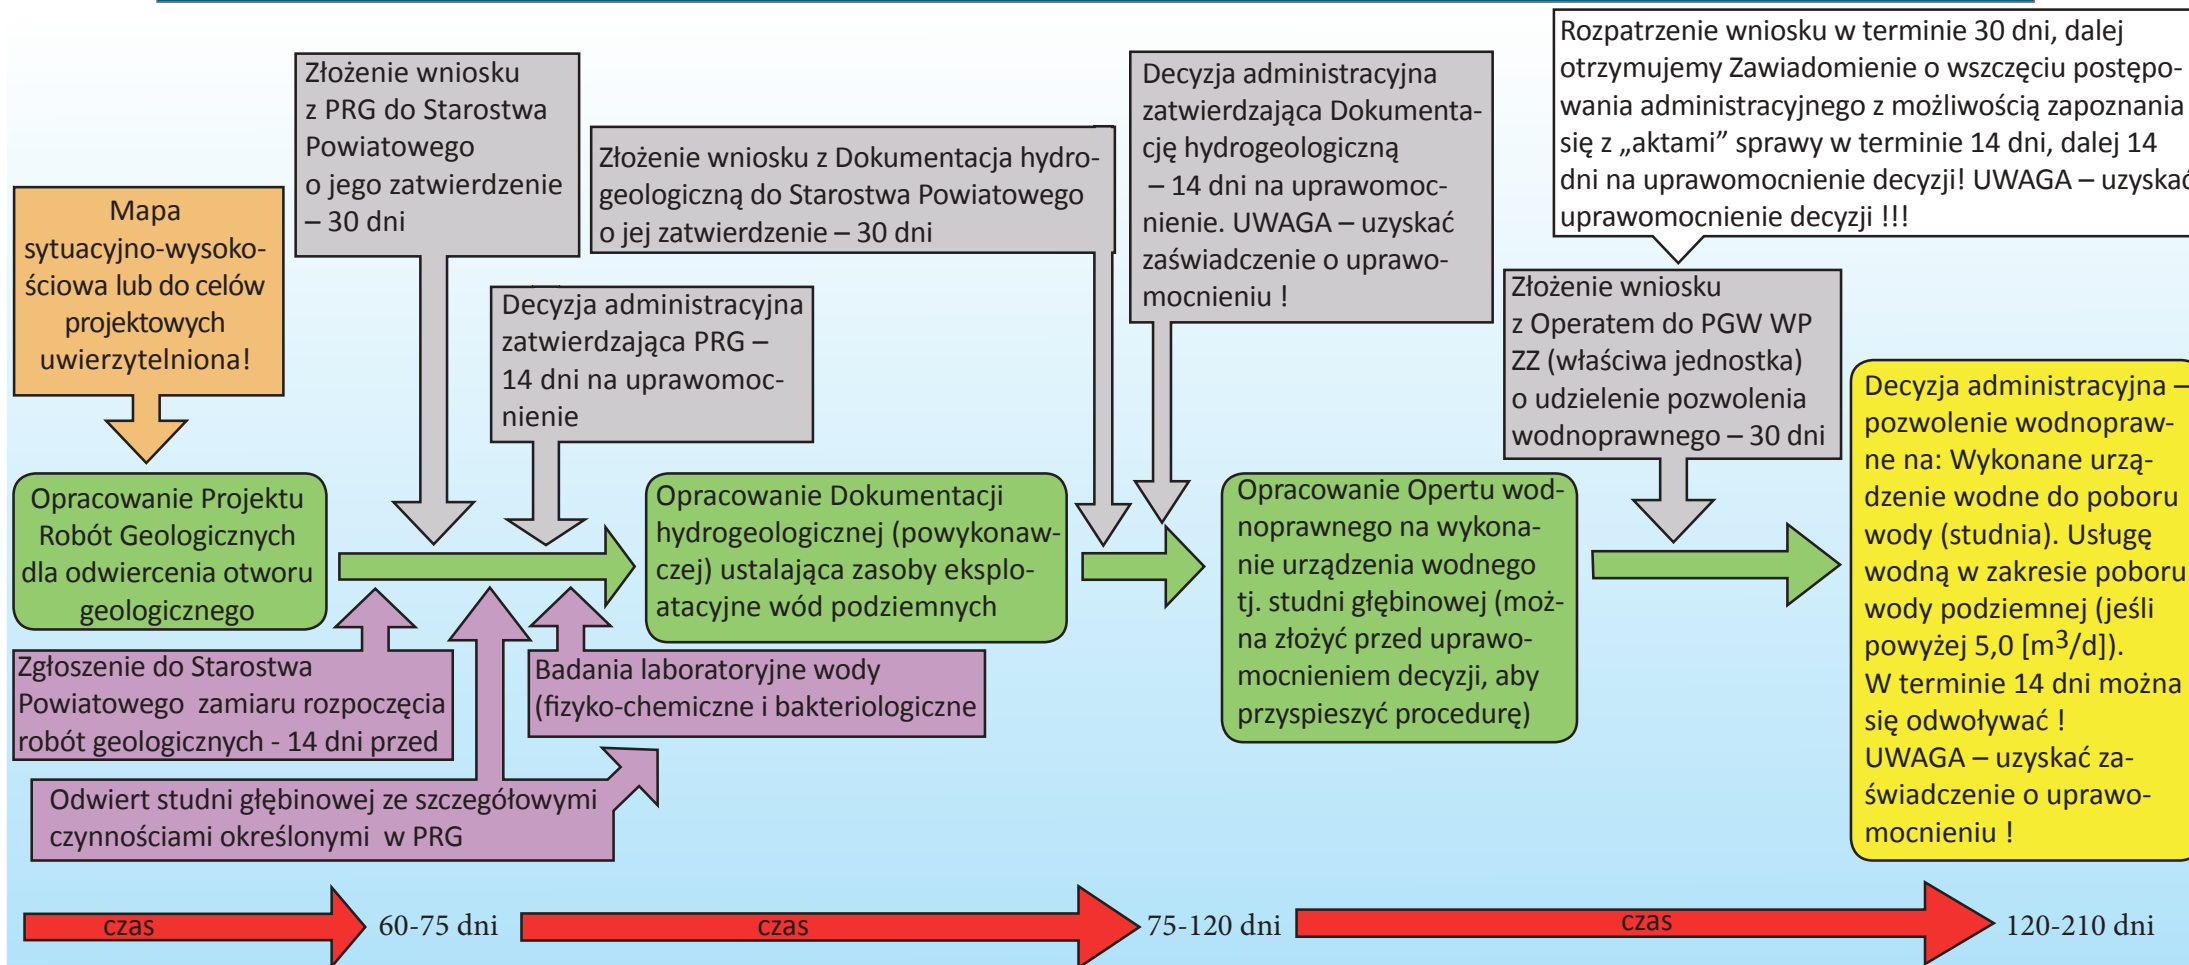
Mapa sytuacyjno-wysokościowa lub do celów projektowych uwierzytelniona!

Złożenie wniosku z PRG do Starostwa Powiatowego o jego zatwierdzenie – 30 dni

Decyzja administracyjna zatwierdzająca PRG – 14 dni na uprawomocnienie

Złożenie wniosku z Dokumentacja hydrogeologiczną do Starostwa Powiatowego o jej zatwierdzenie – 30 dni

Decyzja administracyjna zatwierdzająca Dokumentację hydrogeologiczną – 14 dni na uprawomocnienie. UWAGA – uzyskać zaświadczenie o uprawomocnieniu !

Rozpatrzenie wniosku w terminie 30 dni, dalej otrzymujemy Zawiadomienie o wszczęciu postępowania administracyjnego z możliwością zapoznania się z „aktami" sprawy w terminie 14 dni, dalej 14 dni na uprawomocnienie decyzji! UWAGA – uzyskać uprawomocnienie decyzji !!!

Złożenie wniosku z Operatem do PGW WP ZZ (właściwa jednostka) o udzielenie pozwolenia wodnoprawnego – 30 dni

Opracowanie Projektu Robót Geologicznych dla odwiercenia otworu geologicznego

Opracowanie Dokumentacji hydrogeologicznej (powykonawczej) ustalająca zasoby eksploatacyjne wód podziemnych

Opracowanie Opertu wodnoprawnego na wykonanie urządzenia wodnego tj. studni głębinowej (można złożyć przed uprawomocnieniem decyzji, aby przyspieszyć procedurę)

Decyzja administracyjna – pozwolenie wodnoprawne na: Wykonane urządzenie wodne do poboru wody (studnia). Usługę wodną w zakresie poboru wody podziemnej (jeśli powyżej 5,0 [$m^3$/d]). W terminie 14 dni można się odwoływać ! UWAGA – uzyskać zaświadczenie o uprawomocnieniu !

Zgłoszenie do Starostwa Powiatowego zamiaru rozpoczęcia robót geologicznych - 14 dni przed

Badania laboratoryjne wody (fizyko-chemiczne i bakteriologiczne

Odwiert studni głębinowej ze szczegółowymi czynnościami określonymi w PRG

czas 60-75 dni czas 75-120 dni czas 120-210 dni